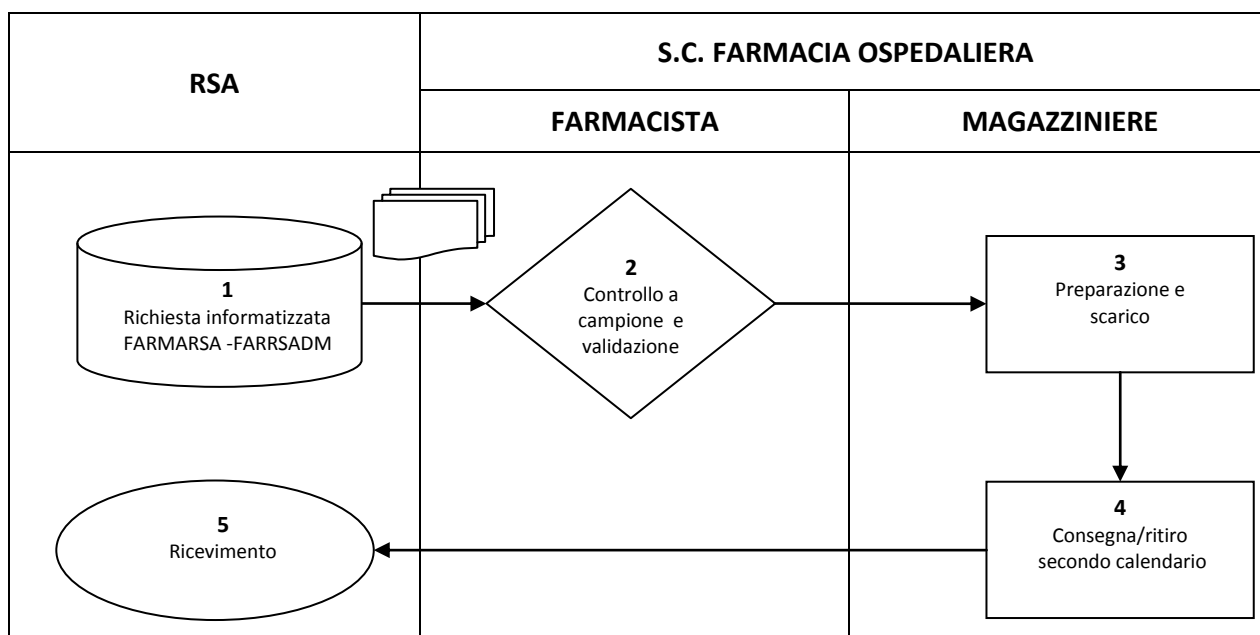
RSA

S.C. FARMACIA OSPEDALIERA

FARMACISTA

MAGAZZINIERE

1
Richiesta informatizzata FARMARSA -FARRSADM

2
Controllo a campione e validazione

3
Preparazione e scarico

4
Consegna/ritiro secondo calendario

5
Ricevimento